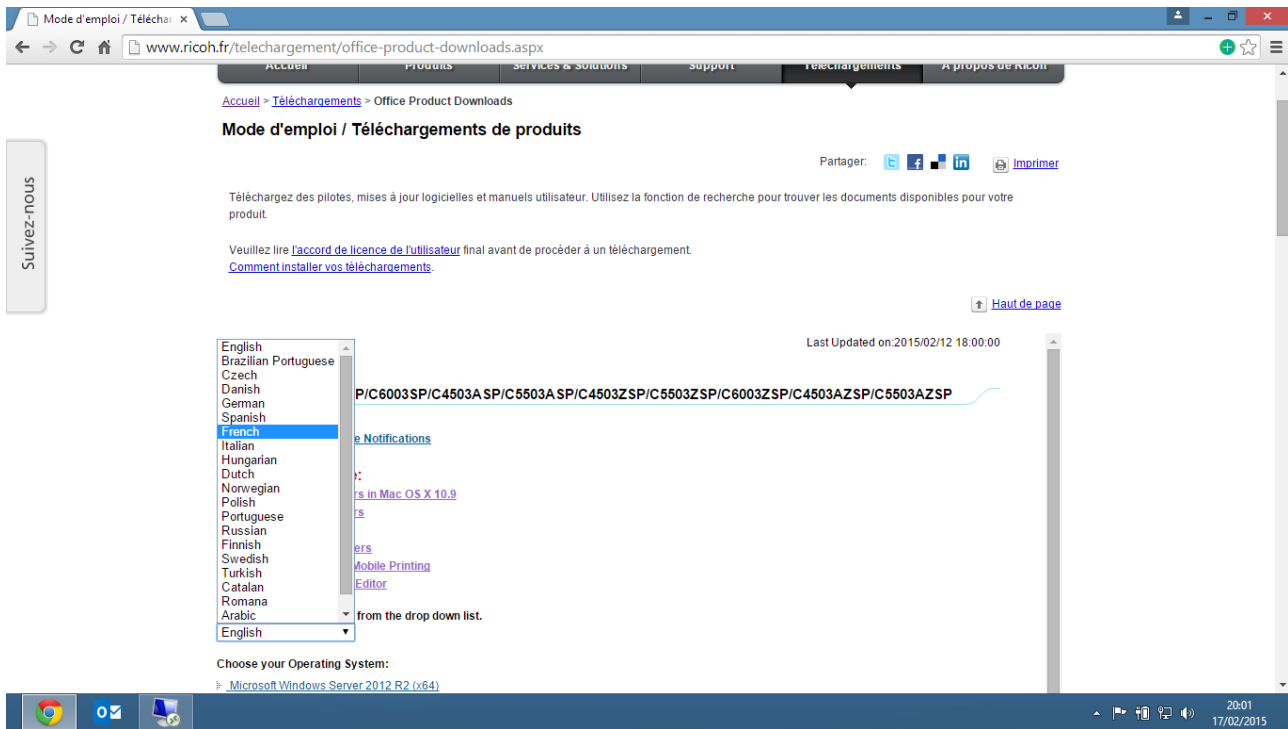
Mode d'emploi / Téléchar ×

www.ricoh.fr/telechargement/office-product-downloads.aspx

Accueil | Produits | Services & Solutions | Support | Téléchargements | A propos de Ricoh

Suivez-nous

Accueil > Téléchargements > Office Product Downloads

Mode d'emploi / Téléchargements de produits

Partager: Imprimer

Téléchargez des pilotes, mises à jour logicielles et manuels utilisateur. Utilisez la fonction de recherche pour trouver les documents disponibles pour votre produit.

Veuillez lire l'accord de licence de l'utilisateur final avant de procéder à un téléchargement.
Comment installer vos téléchargements.

Haut de page

Last Updated on:2015/02/12 18:00:00

English
Brazilian Portuguese
Czech
Danish
German
Spanish
French
Italian
Hungarian
Dutch
Norwegian
Polish
Portuguese
Russian
Finnish
Swedish
Turkish
Catalan
Romana
Arabic

English

P/C6003SP/C4503ASP/C5503ASP/C4503ZSP/C5503ZSP/C6003ZSP/C4503AZSP/C5503AZSP

e Notifications

e:

rs in Mac OS X 10.9

rs

ers

Mobile Printing

Editor

from the drop down list.

Choose your Operating System:

Microsoft Windows Server 2012 R2 (x64)

20:01
17/02/2015